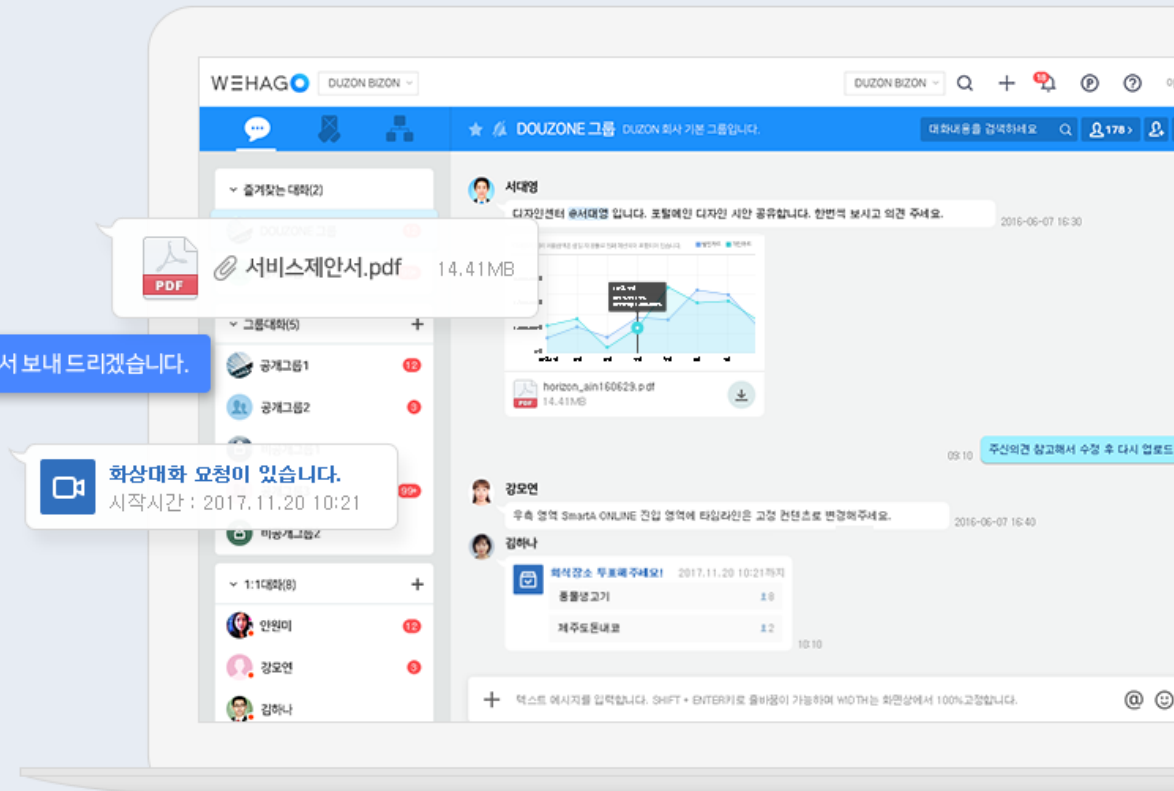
WEHAGO DUZON BIZON

DUZON BIZON

DOUZONE 그룹 DUZON 회사 기본 그룹입니다.

대화내용을 검색하세요

178

즐겨찾는 대화(2)

DOUZONE 그룹

PDF 서비스제안서.pdf 14.41MB

그룹대화(5)

서 보내 드리겠습니다.

공개그룹1 12

공개그룹2 3

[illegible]

화상대화 요청이 있습니다.
시작시간 : 2017.11.20 10:21

99+

비공개그룹2

1:1대화(8)

안원미 12

강오연 3

김하나

서대영

디자인센터 @서대영 입니다. 포털메인 디자인 시안 공유합니다. 한번씩 보시고 의견 주세요.

2016-06-07 16:30

horizon_ain160629.pdf
14.41MB

09:10

주신의견 참고해서 수정 후 다시 업로드

강오연

우측 영역 SmartA ONLINE 진입 영역에 타임라인은 고정 컨텐츠로 변경해주세요.

2016-06-07 16:40

김하나

회식장소 투표해주세요! 2017.11.20 10:21까지

동물생고기 8

제주도돈내코 2

10:10

텍스트 메시지를 입력합니다. SHIFT + ENTER키로 줄바꿈이 가능하며 WIDTH는 화면상에서 100%고정합니다.